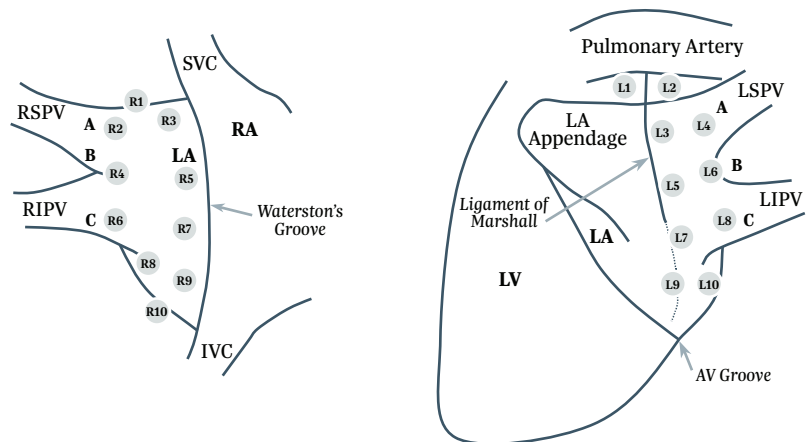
SVC

R1

RSPV

A

R2

R3

RA

B

LA

R4

R5

RIPV

C

R6

R7

Waterston's Groove

R8

R9

R10

IVC

Pulmonary Artery

L1

L2

LSPV

LA Appendage

A

L3

L4

L6

B

L5

LIPV

Ligament of Marshall

L8

C

LA

L7

LV

L9

L10

AV Groove